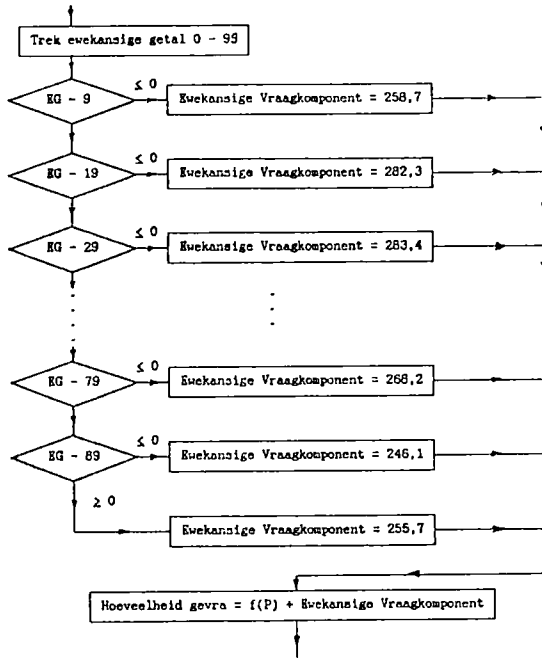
Trek ewekansige getal 0 - 99

EG - 9

$\leq 0$

Ewekansige Vraagkomponent = 258,7

EG - 19

$\leq 0$

Ewekansige Vraagkomponent = 282,3

EG - 29

$\leq 0$

Ewekansige Vraagkomponent = 283,4

EG - 79

$\leq 0$

Ewekansige Vraagkomponent = 268,2

EG - 89

$\leq 0$

Ewekansige Vraagkomponent = 246,1

$\geq 0$

Ewekansige Vraagkomponent = 255,7

Hoeveelheid gevra = f(P) + Ewekansige Vraagkomponent